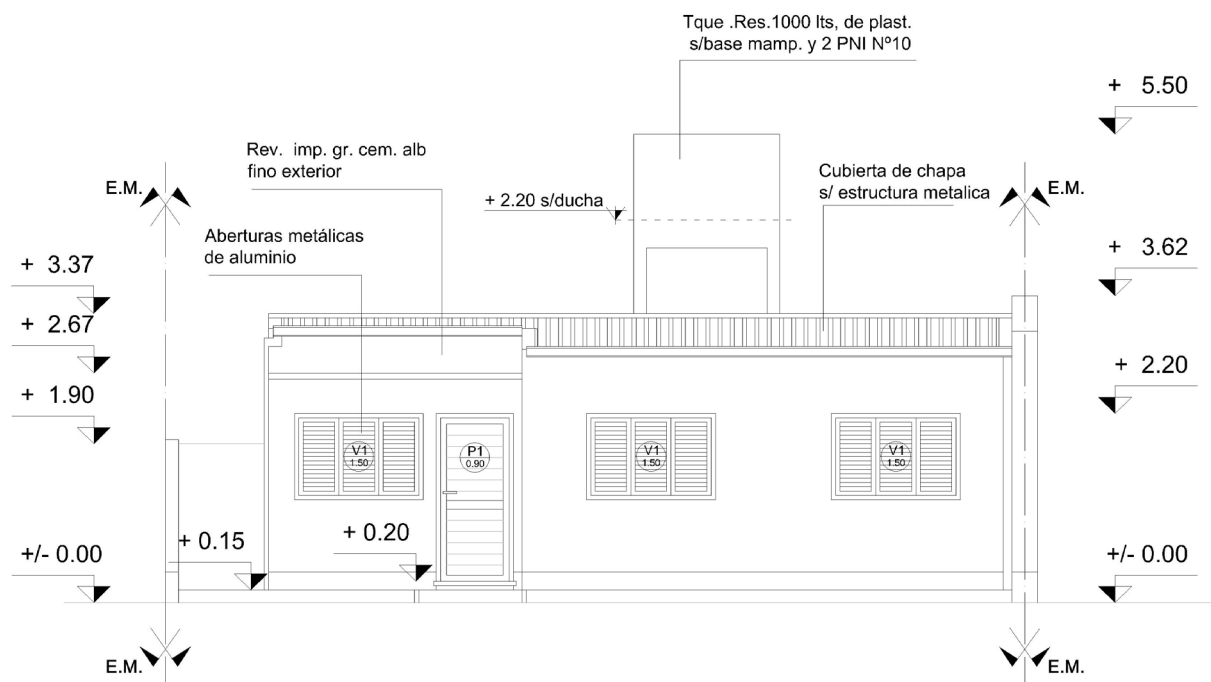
Tque .Res.1000 lts, de plast.
s/base mamp. y 2 PNI Nº10

+ 5.50

Rev. imp. gr. cem. alb
fino exterior

Cubierta de chapa
s/ estructura metalica

E.M.

E.M.

+ 2.20 s/ducha

Aberturas metálicas
de aluminio

+ 3.37

+ 3.62

+ 2.67

+ 2.20

+ 1.90

V1
1.50

P1
0.90

V1
1.50

V1
1.50

+ 0.15

+ 0.20

+/- 0.00

+/- 0.00

E.M.

E.M.